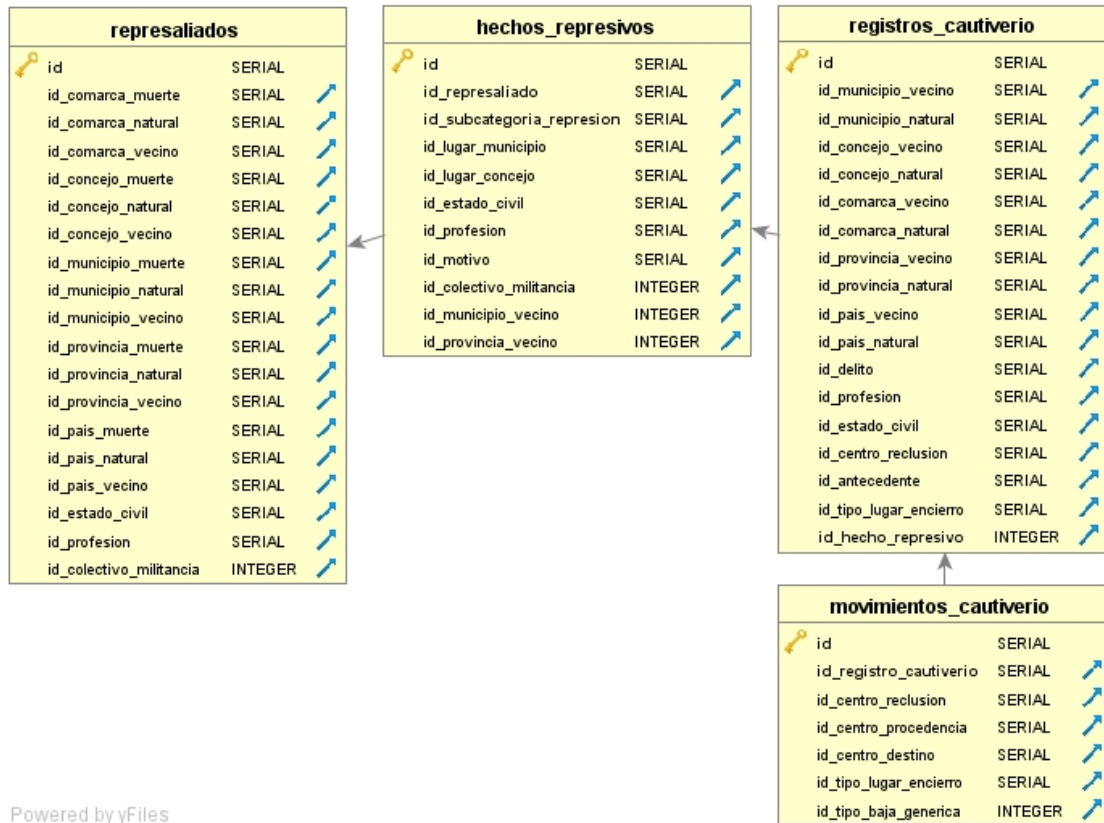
**represaliados**

| | |
|---|---|
| id | SERIAL |
| id_comarca_muerte | SERIAL |
| id_comarca_natural | SERIAL |
| id_comarca_vecino | SERIAL |
| id_concejo_muerte | SERIAL |
| id_concejo_natural | SERIAL |
| id_concejo_vecino | SERIAL |
| id_municipio_muerte | SERIAL |
| id_municipio_natural | SERIAL |
| id_municipio_vecino | SERIAL |
| id_provincia_muerte | SERIAL |
| id_provincia_natural | SERIAL |
| id_provincia_vecino | SERIAL |
| id_pais_muerte | SERIAL |
| id_pais_natural | SERIAL |
| id_pais_vecino | SERIAL |
| id_estado_civil | SERIAL |
| id_profesion | SERIAL |
| id_colectivo_militancia | INTEGER |

**hechos_represivos**

| | |
|---|---|
| id | SERIAL |
| id_represaliado | SERIAL |
| id_subcategoria_represion | SERIAL |
| id_lugar_municipio | SERIAL |
| id_lugar_concejo | SERIAL |
| id_estado_civil | SERIAL |
| id_profesion | SERIAL |
| id_motivo | SERIAL |
| id_colectivo_militancia | INTEGER |
| id_municipio_vecino | INTEGER |
| id_provincia_vecino | INTEGER |

**registros_cautiverio**

| | |
|---|---|
| id | SERIAL |
| id_municipio_vecino | SERIAL |
| id_municipio_natural | SERIAL |
| id_concejo_vecino | SERIAL |
| id_concejo_natural | SERIAL |
| id_comarca_vecino | SERIAL |
| id_comarca_natural | SERIAL |
| id_provincia_vecino | SERIAL |
| id_provincia_natural | SERIAL |
| id_pais_vecino | SERIAL |
| id_pais_natural | SERIAL |
| id_delito | SERIAL |
| id_profesion | SERIAL |
| id_estado_civil | SERIAL |
| id_centro_reclusion | SERIAL |
| id_antecedente | SERIAL |
| id_tipo_lugar_encierro | SERIAL |
| id_hecho_represivo | INTEGER |

**movimientos_cautiverio**

| | |
|---|---|
| id | SERIAL |
| id_registro_cautiverio | SERIAL |
| id_centro_reclusion | SERIAL |
| id_centro_procedencia | SERIAL |
| id_centro_destino | SERIAL |
| id_tipo_lugar_encierro | SERIAL |
| id_tipo_baja_generica | INTEGER |

Powered by yFiles